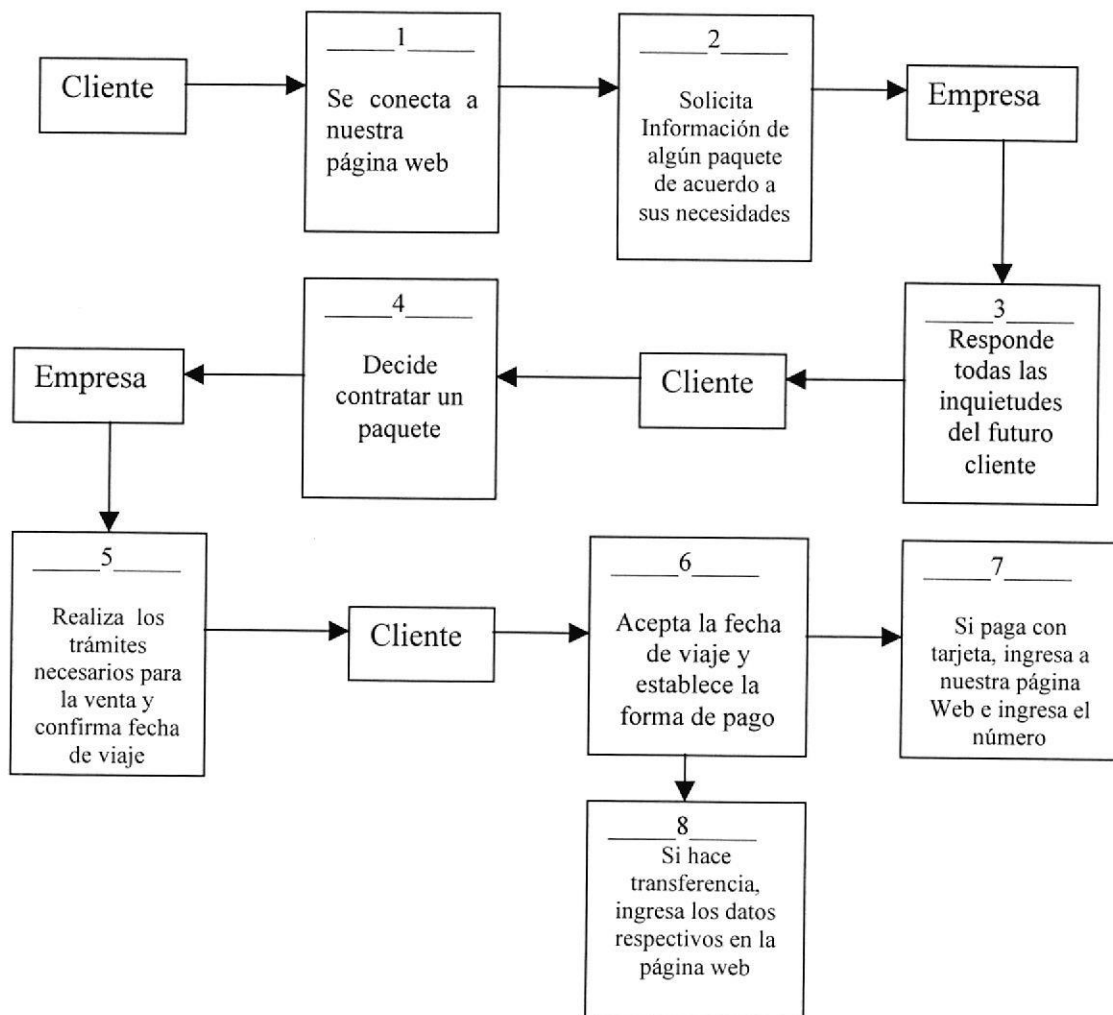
Cliente

1
Se conecta a nuestra página web

2
Solicita Información de algún paquete de acuerdo a sus necesidades

Empresa

3
Responde todas las inquietudes del futuro cliente

Cliente

4
Decide contratar un paquete

Empresa

5
Realiza los trámites necesarios para la venta y confirma fecha de viaje

Cliente

6
Acepta la fecha de viaje y establece la forma de pago

7
Si paga con tarjeta, ingresa a nuestra página Web e ingresa el número

8
Si hace transferencia, ingresa los datos respectivos en la página web